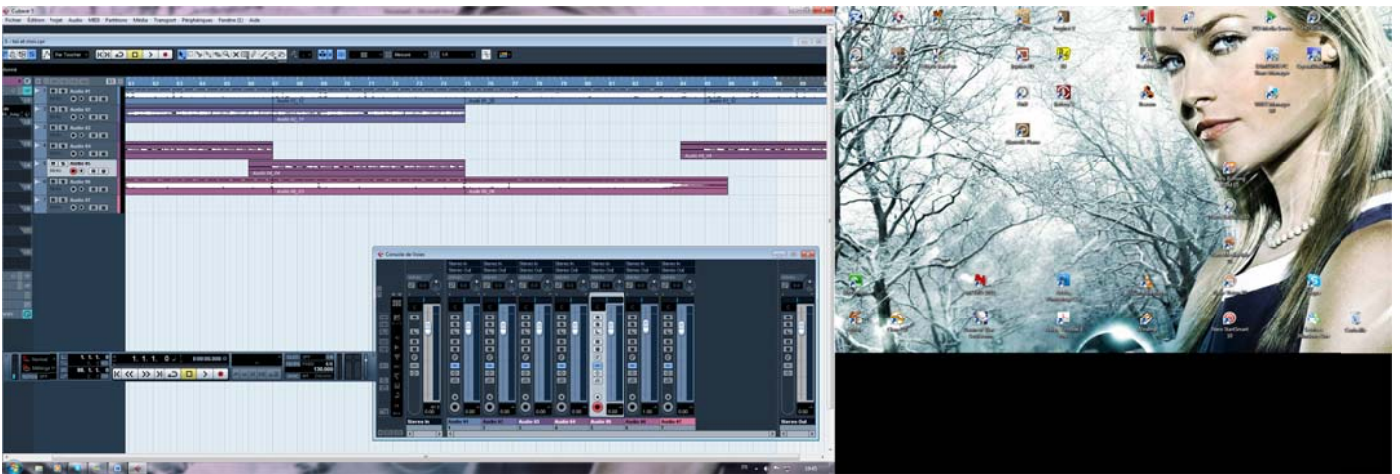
Cubase 5

Fichier Edition Projet Audio MIDI Partitions Média Transport Périphériques Fenêtre (1) Aide

Audio 01
Audio 02
Audio 03
Audio 04
Audio 05
Audio 06
Audio 07

Console de Voies

Stereo In
Audio 01
Audio 02
Audio 03
Audio 04
Audio 05
Audio 06
Audio 07
Stereo Out

1. 1. 1. 0
130.000